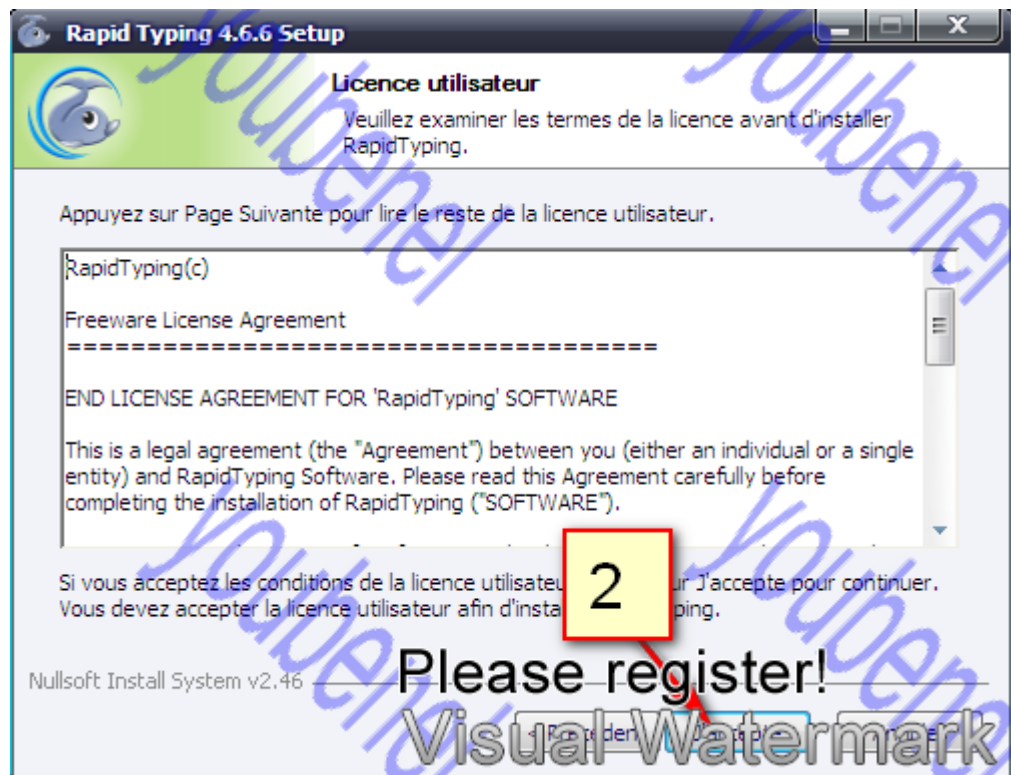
Rapid Typing 4.6.6 Setup

Licence utilisateur

Veuillez examiner les termes de la licence avant d'installer RapidTyping.

Appuyez sur Page Suivante pour lire le reste de la licence utilisateur.

RapidTyping(c)

Freeware License Agreement
========================================

END LICENSE AGREEMENT FOR 'RapidTyping' SOFTWARE

This is a legal agreement (the "Agreement") between you (either an individual or a single entity) and RapidTyping Software. Please read this Agreement carefully before completing the installation of RapidTyping ("SOFTWARE").

Si vous acceptez les conditions de la licence utilisateu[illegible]r J'accepte pour continuer. Vous devez accepter la licence utilisateur afin d'insta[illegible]ping.

2

Nullsoft Install System v2.46

Please register!

Visual Watermark

Youbenel

< Précéden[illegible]